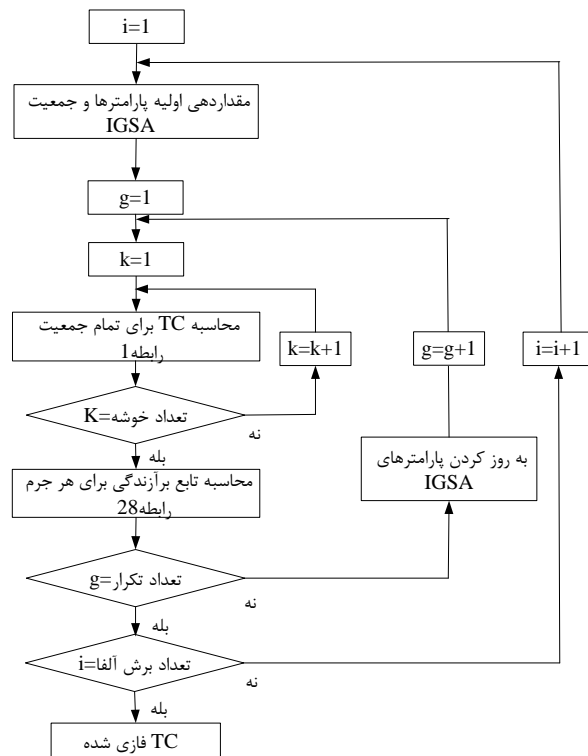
i=1

مقداردهی اولیه پارامترها و جمعیت IGSA

g=1

k=1

محاسبه TC برای تمام جمعیت رابطه1

k=k+1

g=g+1

i=i+1

K=تعداد خوشه

نه

بله

به روز کردن پارامترهای IGSA

محاسبه تابع برازندگی برای هر جرم رابطه28

g=تعداد تکرار

نه

بله

i=تعداد برش آلفا

نه

بله

TC فازی شده